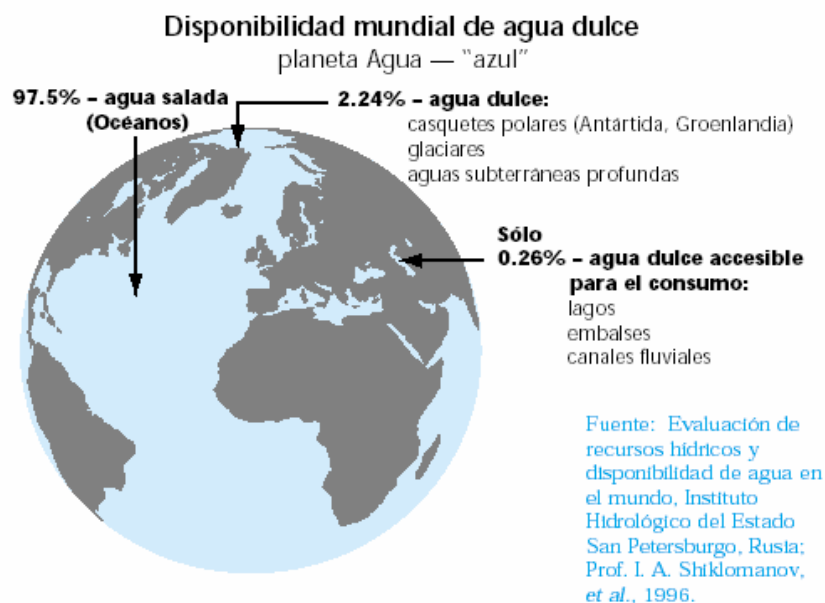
Disponibilidad mundial de agua dulce
planeta Agua — "azul"

97.5% – agua salada
(Océanos)

2.24% – agua dulce:
casquetes polares (Antártida, Groenlandia)
glaciares
aguas subterráneas profundas

Sólo
0.26% – agua dulce accesible
para el consumo:
lagos
embalses
canales fluviales

Fuente: Evaluación de recursos hídricos y disponibilidad de agua en el mundo, Instituto Hidrológico del Estado San Petersburgo, Rusia; Prof. I. A. Shiklomanov, *et al.*, 1996.